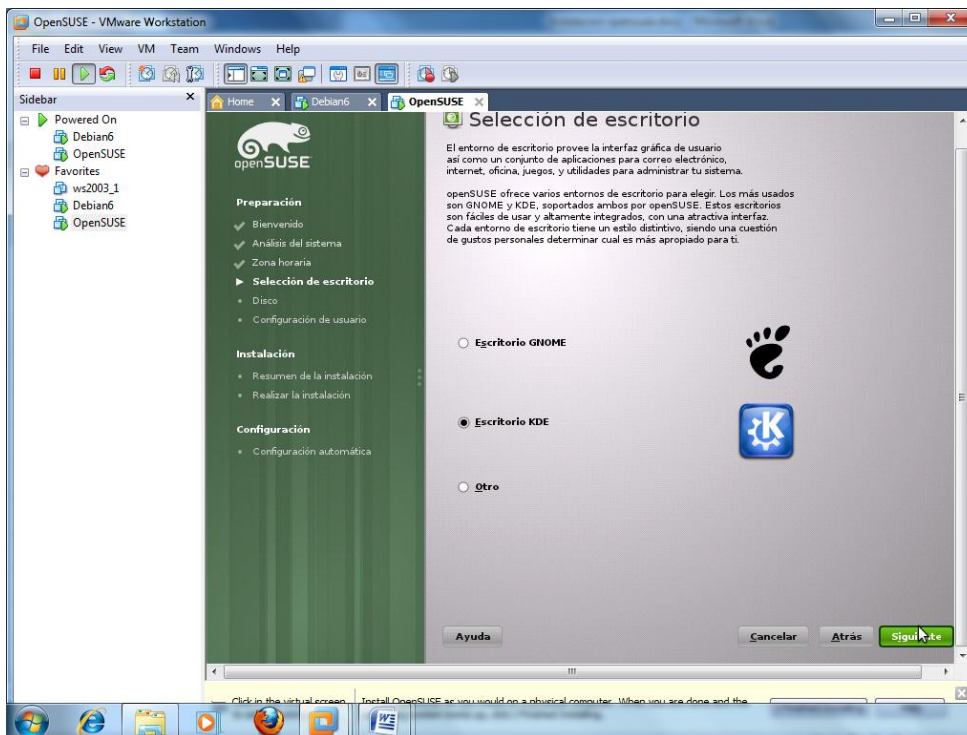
OpenSUSE - VMware Workstation

File Edit View VM Team Windows Help

Sidebar

Powered On
Debian6
OpenSUSE
Favorites
ws2003_1
Debian6
OpenSUSE

Home Debian6 OpenSUSE

openSUSE

Preparación
Bienvenido
Análisis del sistema
Zona horaria
Selección de escritorio
Disco
Configuración de usuario

Instalación
Resumen de la instalación
Realizar la instalación

Configuración
Configuración automática

Selección de escritorio

El entorno de escritorio provee la interfaz gráfica de usuario así como un conjunto de aplicaciones para correo electrónico, internet, oficina, juegos, y utilidades para administrar tu sistema.

openSUSE ofrece varios entornos de escritorio para elegir. Los más usados son GNOME y KDE, soportados ambos por openSUSE. Estos escritorios son fáciles de usar y altamente integrados, con una atractiva interfaz. Cada entorno de escritorio tiene un estilo distintivo, siendo una cuestión de gustos personales determinar cual es más apropiado para ti.

Escritorio GNOME

Escritorio KDE

Otro

Ayuda

Cancelar

Atrás

Sigui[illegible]te

Click in the virtual screen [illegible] Install OpenSUSE as you would on a physical computer. When you are done and the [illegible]